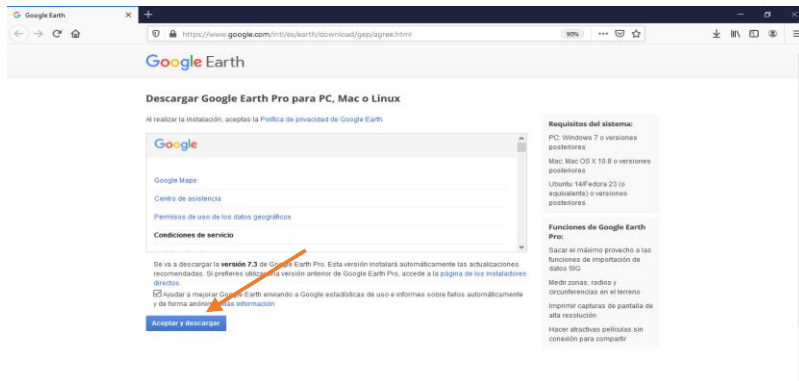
Google Earth
https://www.google.com/intl/es/earth/download/gep/agree.html
90%

Google Earth

Descargar Google Earth Pro para PC, Mac o Linux

Al realizar la instalación, aceptas la Política de privacidad de Google Earth.

Google

Google Maps

Centro de asistencia

Permisos de uso de los datos geográficos

Condiciones de servicio

Se va a descargar la versión 7.3 de Google Earth Pro. Esta versión instalará automáticamente las actualizaciones recomendadas. Si prefieres utilizar una versión anterior de Google Earth Pro, accede a la página de los instaladores directos.

Ayudar a mejorar Google Earth enviando a Google estadísticas de uso e informes sobre fallos automáticamente y de forma anónima. Más información

Aceptar y descargar

Requisitos del sistema:

PC: Windows 7 o versiones posteriores

Mac: Mac OS X 10.8 o versiones posteriores

Ubuntu 14/Fedora 23 (o equivalente) o versiones posteriores

Funciones de Google Earth Pro:

Sacar el máximo provecho a las funciones de importación de datos SIG

Medir zonas, radios y circunferencias en el terreno

Imprimir capturas de pantalla de alta resolución

Hacer atractivas películas sin conexión para compartir